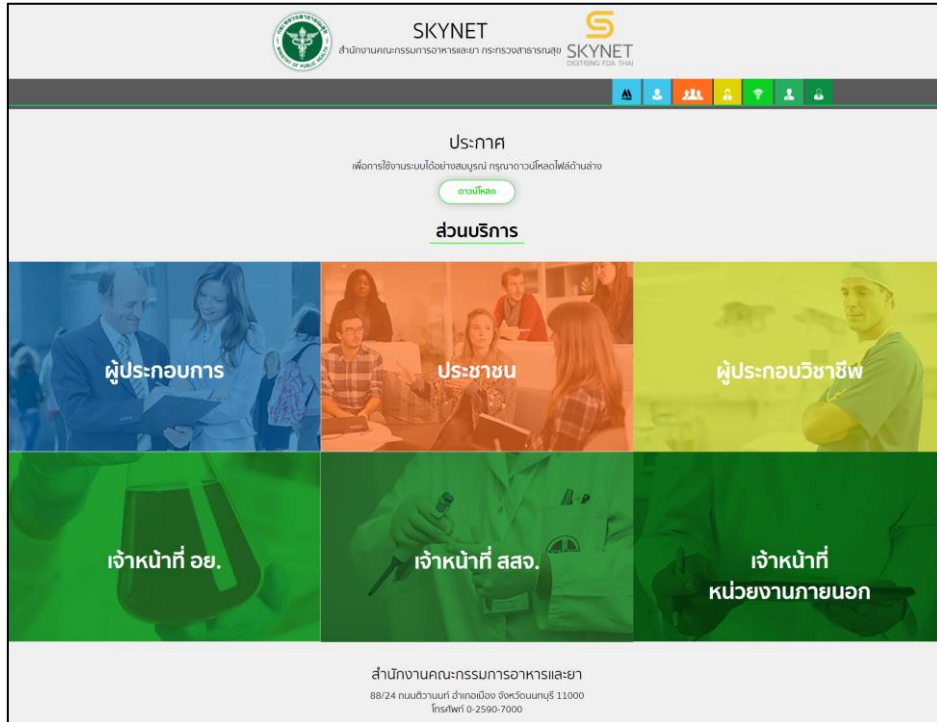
SKYNET
สำนักงานคณะกรรมการอาหารและยา กระทรวงสาธารณสุข

SKYNET
DIGITISING FDA THAI

ประกาศ
เพื่อการใช้งานระบบได้อย่างสมบูรณ์ กรุณาดาวน์โหลดไฟล์ด้านล่าง

ดาวน์โหลด

ส่วนบริการ

ผู้ประกอบการ

ประชาชน

ผู้ประกอบวิชาชีพ

เจ้าหน้าที่ อย.

เจ้าหน้าที่ สสจ.

เจ้าหน้าที่ หน่วยงานภายนอก

สำนักงานคณะกรรมการอาหารและยา
88/24 ถนนติวานนท์ อำเภอเมือง จังหวัดนนทบุรี 11000
โทรศัพท์ 0-2590-7000